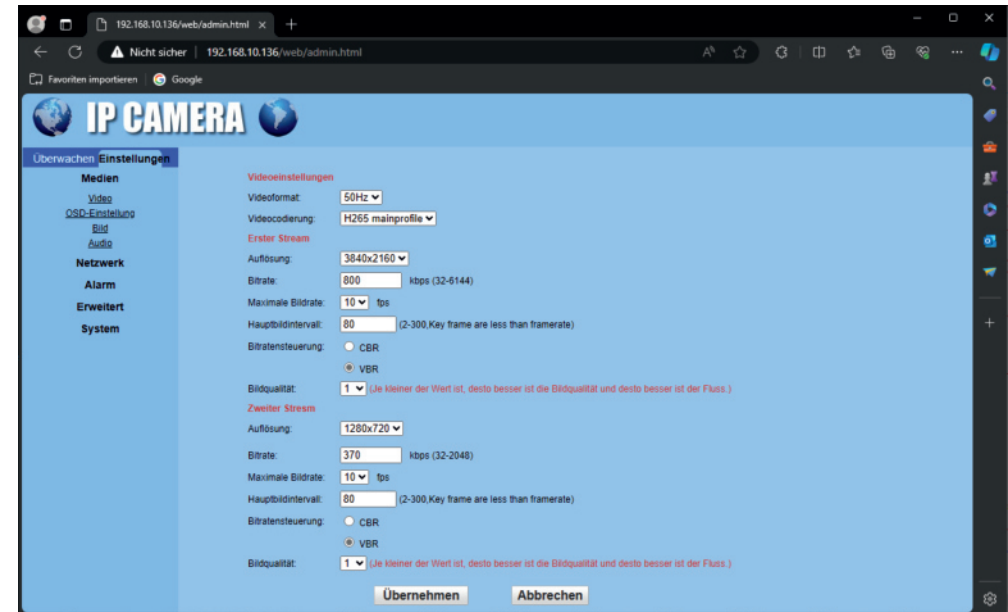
192.168.10.136/web/admin.html ×

Nicht sicher | 192.168.10.136/web/admin.html

Favoriten importieren | Google

IP CAMERA

Überwachen Einstellungen

Medien

Video
OSD-Einstellung
Bild
Audio

Netzwerk

Alarm

Erweitert

System

Videoeinstellungen

Videoformat: 50Hz

Videocodierung: H265 mainprofile

Erster Stream

Auflösung: 3840x2160

Bitrate: 800 kbps (32-6144)

Maximale Bildrate: 10 fps

Hauptbildintervall: 80 (2-300,Key frame are less than framerate)

Bitratensteuerung: CBR

VBR

Bildqualität: 1 (Je kleiner der Wert ist, desto besser ist die Bildqualität und desto besser ist der Fluss.)

Zweiter Stresm

Auflösung: 1280x720

Bitrate: 370 kbps (32-2048)

Maximale Bildrate: 10 fps

Hauptbildintervall: 80 (2-300,Key frame are less than framerate)

Bitratensteuerung: CBR

VBR

Bildqualität: 1 (Je kleiner der Wert ist, desto besser ist die Bildqualität und desto besser ist der Fluss.)

Übernehmen Abbrechen